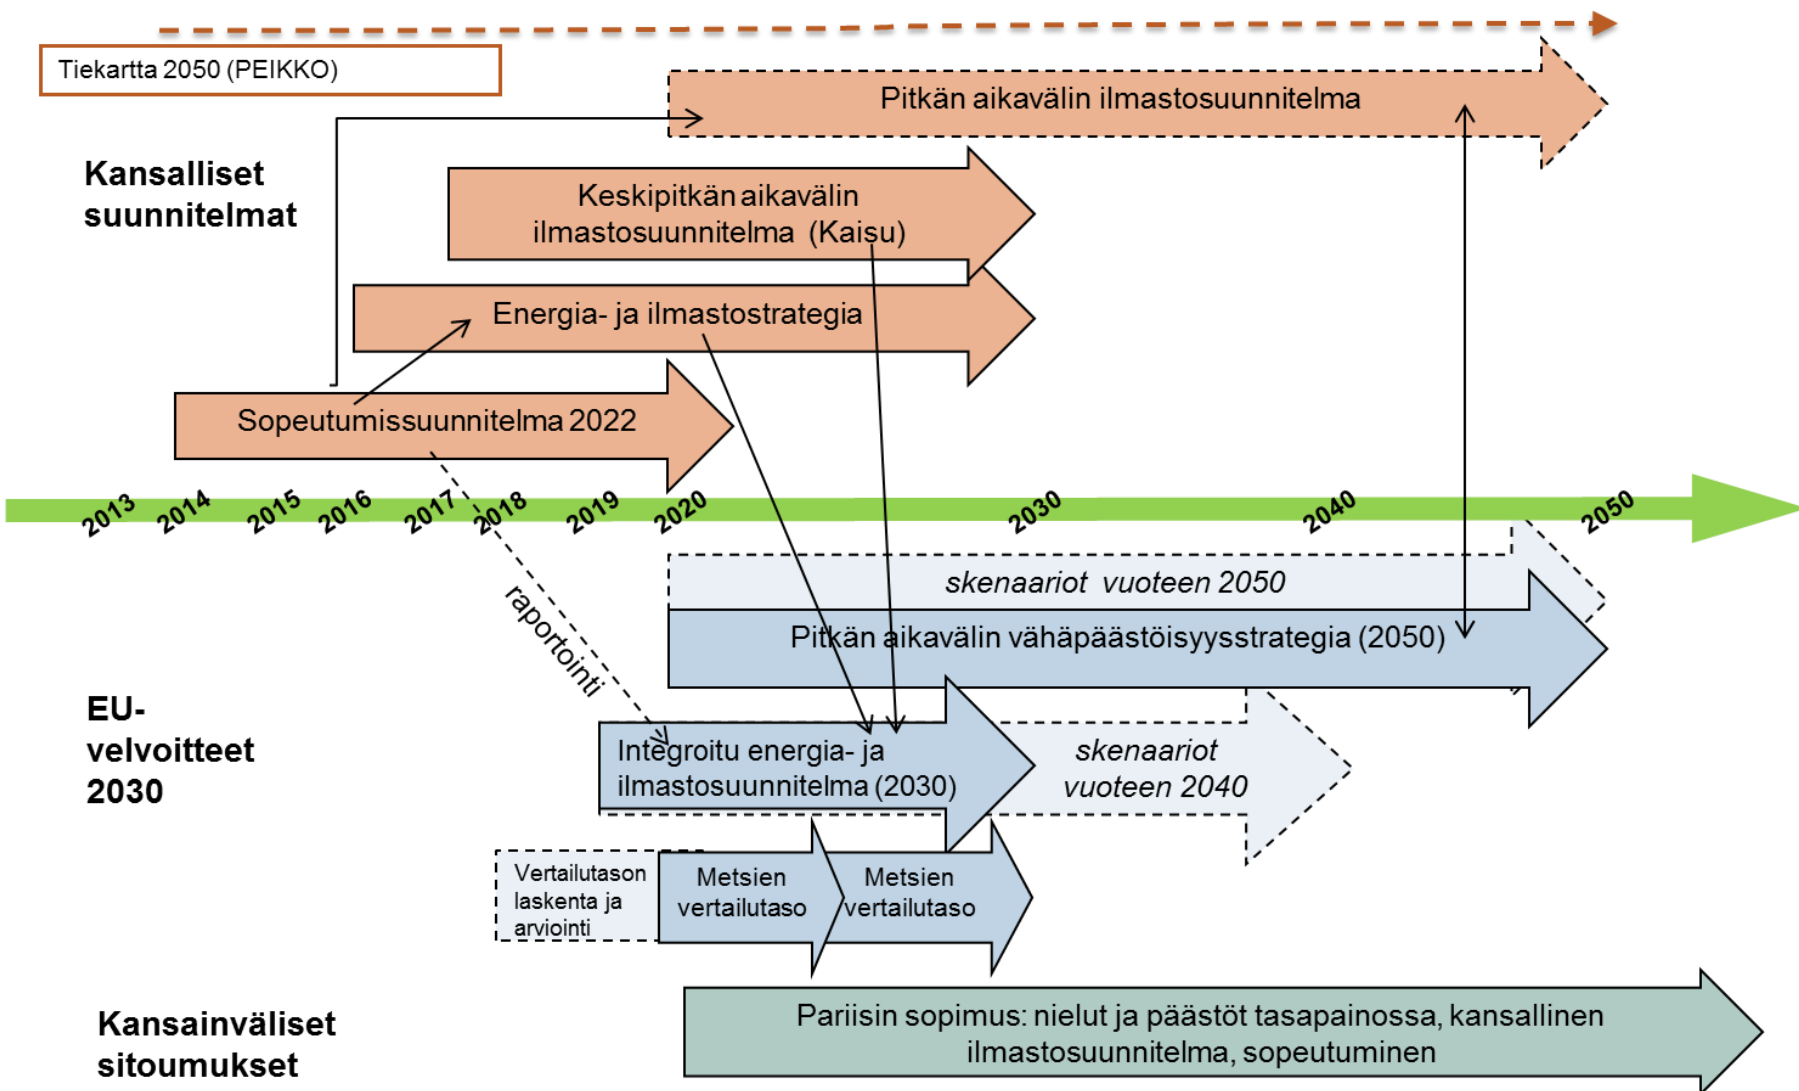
Tiekartta 2050 (PEIKKO)

Pitkän aikavälin ilmastosuunnitelma

Kansalliset suunnitelmat

Keskipitkän aikavälin ilmastosuunnitelma (Kaisu)

Energia- ja ilmastostrategia

Sopeutumissuunnitelma 2022

2013 2014 2015 2016 2017 2018 2019 2020 2030 2040 2050

raportointi

skenaariot vuoteen 2050

Pitkän aikavälin vähäpäästöisyysstrategia (2050)

EU-velvoitteet 2030

Integroitu energia- ja ilmastosuunnitelma (2030)

skenaariot vuoteen 2040

Vertailutason laskenta ja arviointi

Metsien vertailutaso

Metsien vertailutaso

Kansainväliset sitoumukset

Pariisin sopimus: nielut ja päästöt tasapainossa, kansallinen ilmastosuunnitelma, sopeutuminen